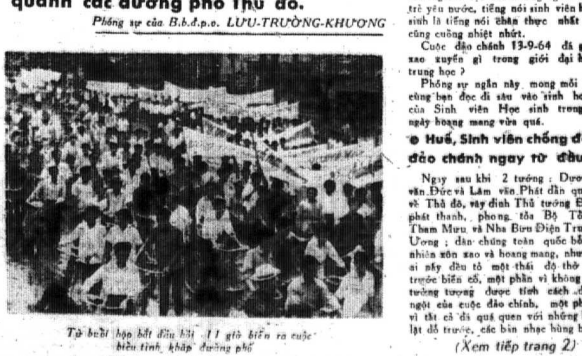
quanh các đường phố Thủ đô.

Phóng sự của B.b.d.p.o. LƯU-TRƯỜNG-KHƯƠNG

Từ buổi họp bất đắc kỳ ... 11 giờ biến ra cuộc biểu tình khắp đường phố

trẻ yêu nước, tiếng nói sinh viên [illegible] sinh là tiếng nói chân thực nhất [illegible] cũng cuồng nhiệt nhứt.

Cuộc đảo chánh 13-9-64 đã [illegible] xao xuyến gì trong giới đại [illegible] trung học ?

Phóng sự ngắn này, mong mỏi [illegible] cùng bạn đọc đi sâu vào sinh h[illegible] của Sinh viên Học sinh trong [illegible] ngày hoang mang vừa qua.

● Huế, Sinh viên chống đ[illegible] đảo chánh ngay từ đầu

Ngay sau khi 2 tướng : Dươ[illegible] văn Đức và Lâm văn Phát dẫn qu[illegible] về Thủ đô, vây dinh Thủ tướng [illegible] phát thanh, phong tỏa Bộ T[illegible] Tham Mưu và Nha Bưu Điện Tru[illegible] Ương ; dân chúng toàn quốc bỗ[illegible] nhiên xôn xao và hoang mang, như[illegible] ai nấy đều tỏ một thái độ thờ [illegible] trước biến cố, một phần vì không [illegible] tưởng tượng được tình cách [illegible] ngột của cuộc đảo chánh, một ph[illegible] vì tất cả đã quá quen với những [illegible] lật đổ trước, các bản nhạc hùng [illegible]

(Xem tiếp trang 2)